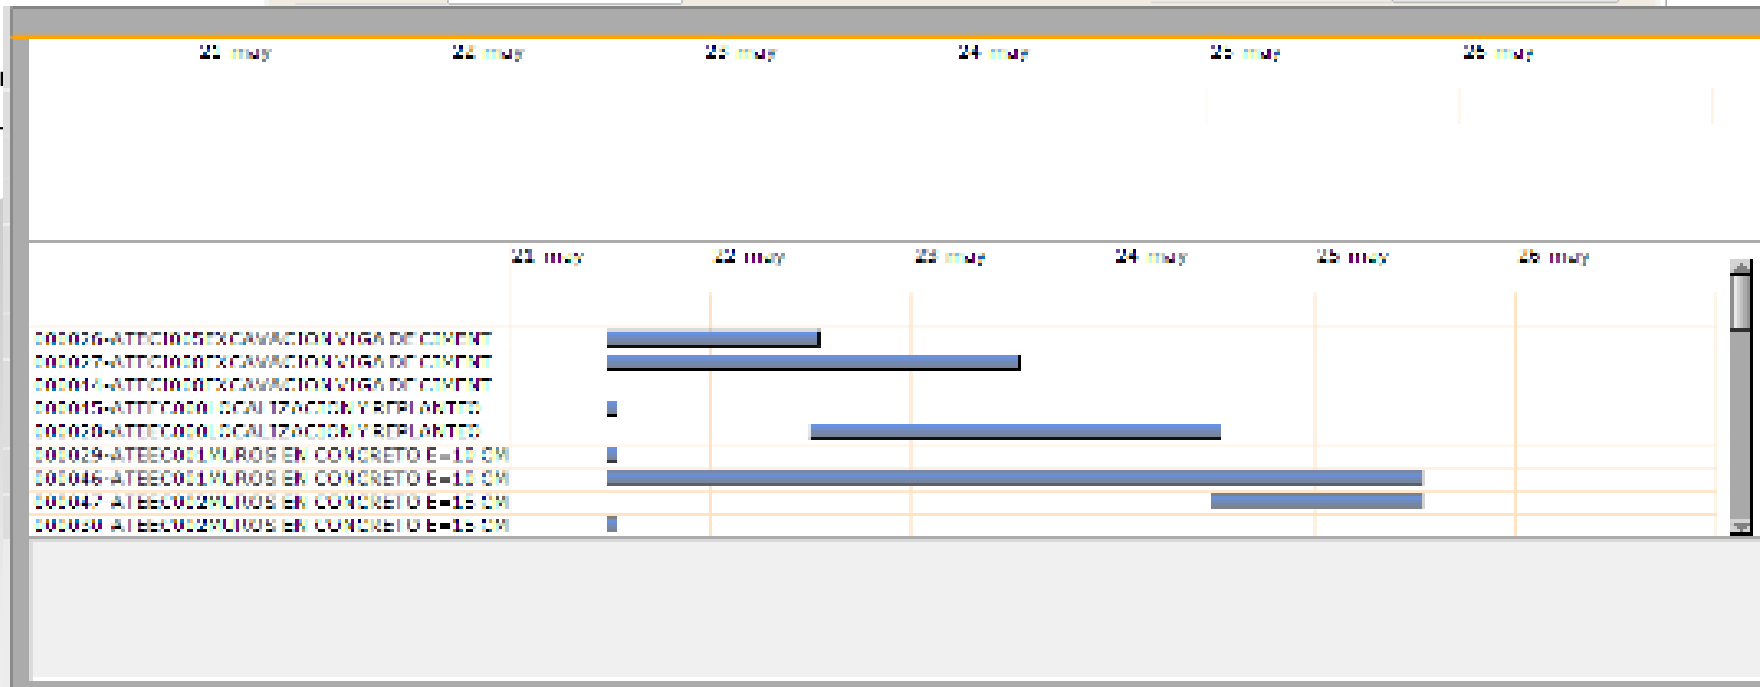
21 may 22 may 23 may 24 may 25 may 26 may

21 may 22 may 23 may 24 may 25 may 26 may

000026-ATECI003EXCAVACION VIGA DE CIMENT
000027-ATECI003EXCAVACION VIGA DE CIMENT
000014-ATECI003EXCAVACION VIGA DE CIMENT
000015-ATEEC000LOCALIZACION Y REPLANTEO
000020-ATEEC000LOCALIZACION Y REPLANTEO
000029-ATEEC001MUROS EN CONCRETO E=15 CM
000046-ATEEC001MUROS EN CONCRETO E=15 CM
000047-ATEEC002MUROS EN CONCRETO E=15 CM
000030-ATEEC002MUROS EN CONCRETO E=15 CM